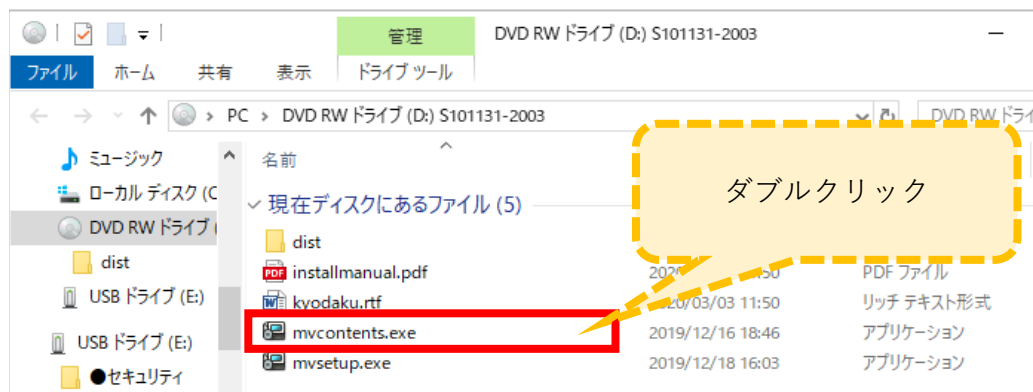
管理
DVD RW ドライブ (D:) S101131-2003
ファイル ホーム 共有 表示 ドライブ ツール
PC > DVD RW ドライブ (D:) S101131-2003
DVD RW ドライ
ミュージック
ローカル ディスク (C
DVD RW ドライブ (
dist
USB ドライブ (E:)
USB ドライブ (E:)
●セキュリティ
名前
現在ディスクにあるファイル (5)
ダブルクリック
dist
installmanual.pdf
2020 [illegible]50
PDF ファイル
kyodaku.rtf
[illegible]20/03/03 11:50
リッチ テキスト形式
mvcontents.exe
2019/12/16 18:46
アプリケーション
mvsetup.exe
2019/12/18 16:03
アプリケーション